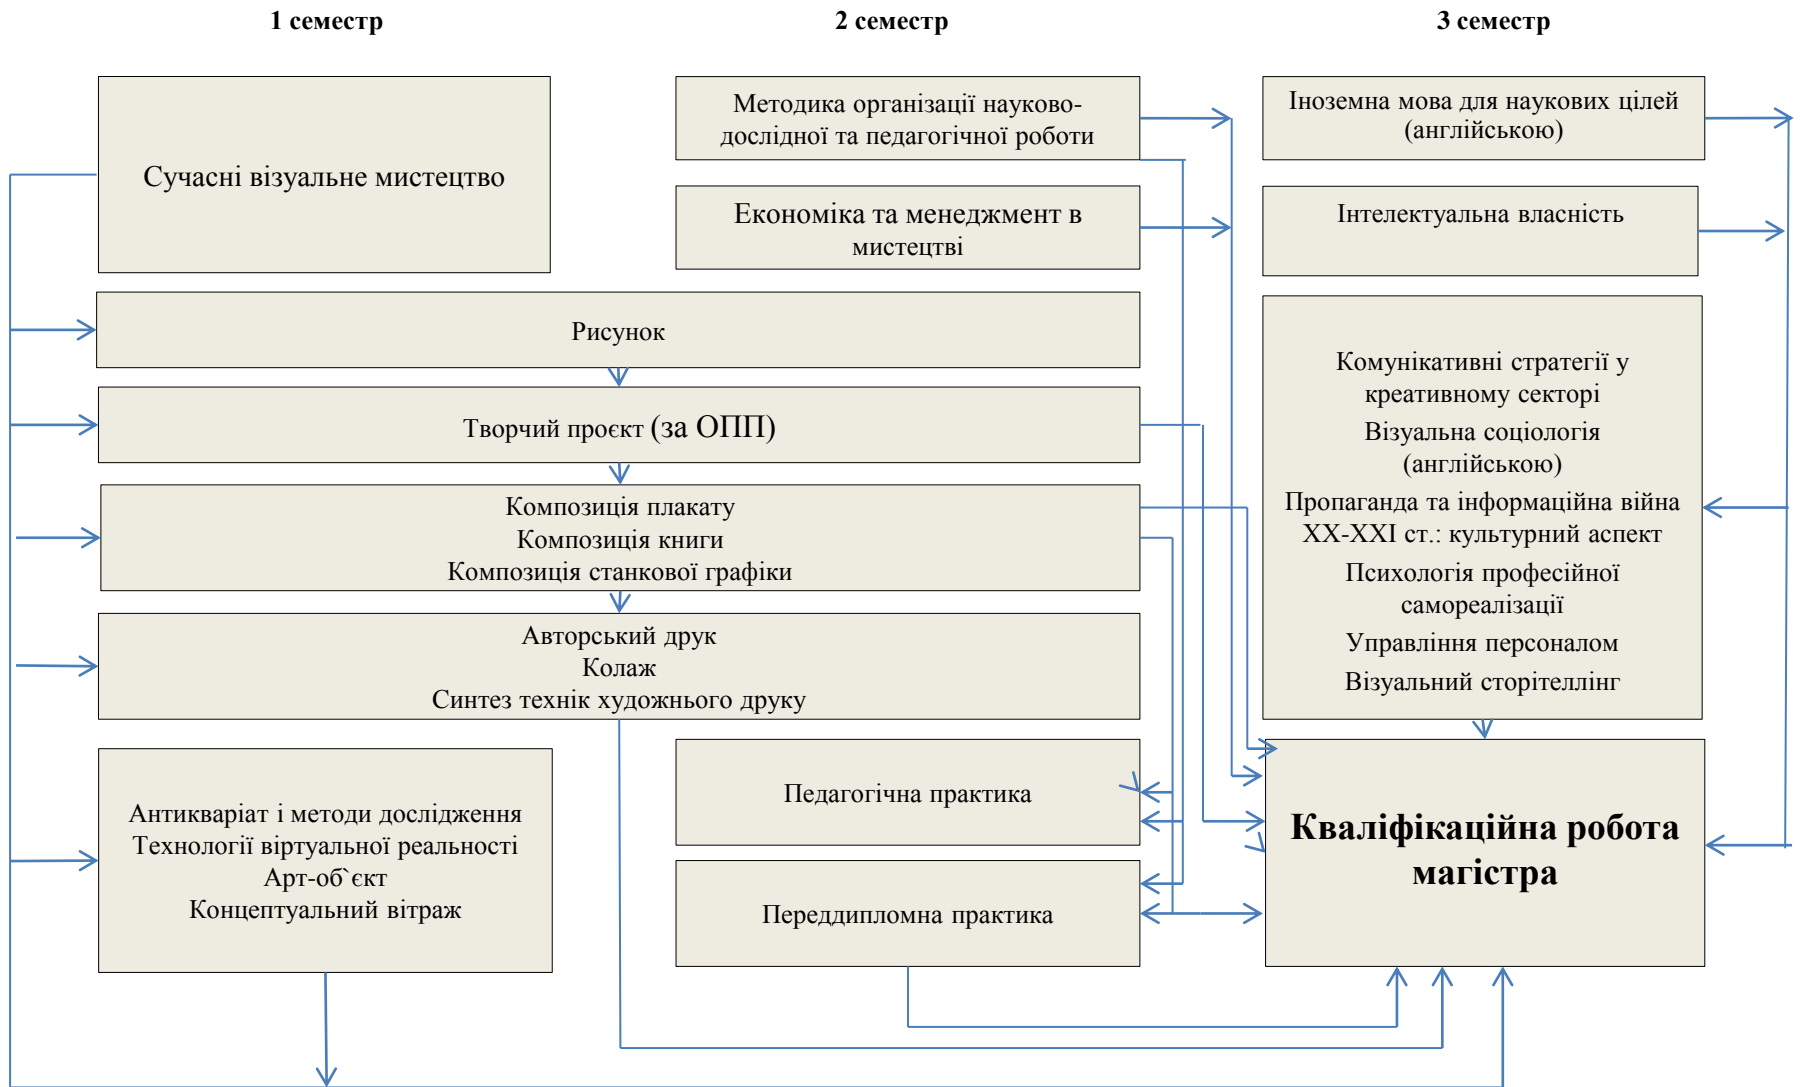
1 семестр

2 семестр

3 семестр

Сучасні візуальне мистецтво

Методика організації науково-дослідної та педагогічної роботи

Економіка та менеджмент в мистецтві

Іноземна мова для наукових цілей (англійською)

Інтелектуальна власність

Рисунок

Творчий проєкт (за ОПП)

Композиція плакату
Композиція книги
Композиція станкової графіки

Авторський друк
Колаж
Синтез технік художнього друку

Комунікативні стратегії у креативному секторі
Візуальна соціологія (англійською)
Пропаганда та інформаційна війна XX-XXI ст.: культурний аспект
Психологія професійної самореалізації
Управління персоналом
Візуальний сторітеллінг

Антикваріат і методи дослідження
Технології віртуальної реальності
Арт-об`єкт
Концептуальний вітраж

Педагогічна практика

Переддипломна практика

Кваліфікаційна робота магістра